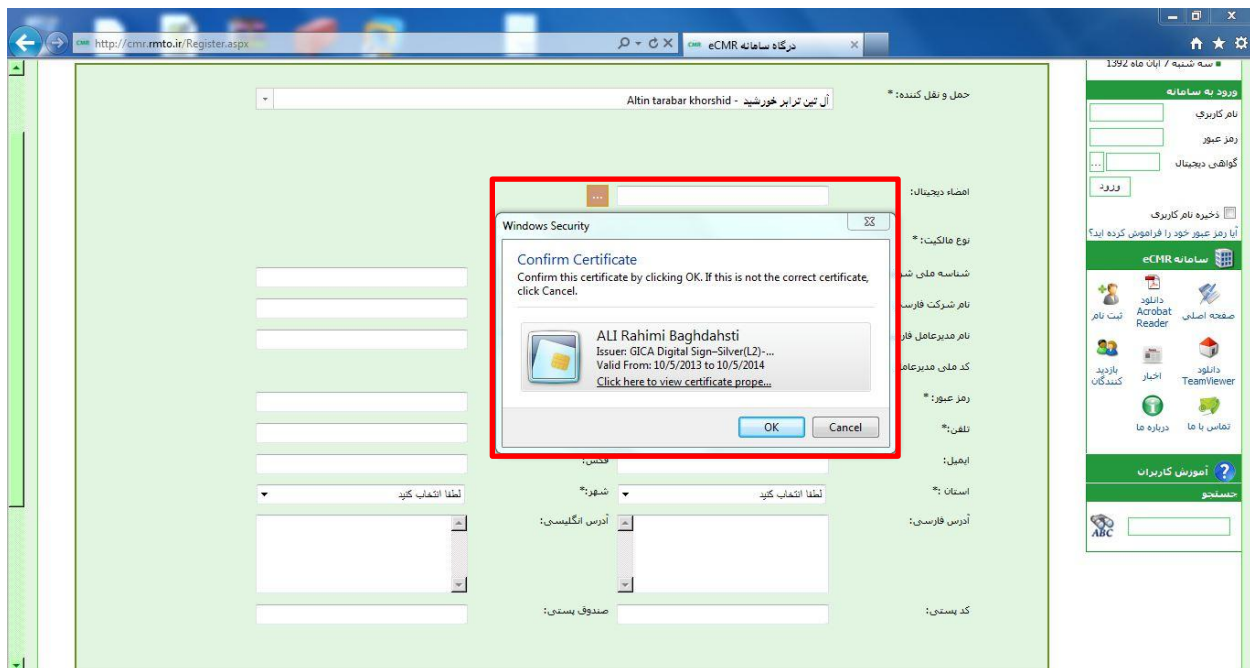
http://cmr.rmto.ir/Register.aspx

eCMR درگاه سامانه

■ سه شنبه 7 آبان ماه 1392

ورود به سامانه

نام کاربری

رمز عبور

گواهی دیجیتال

ورود

ذخیره نام کاربری

آیا رمز عبور خود را فراموش کرده اید؟

سامانه eCMR

صفحه اصلی

دانلود Acrobat Reader

ثبت نام

دانلود TeamViewer

اخبار

بازدید کنندگان

تماس با ما

درباره ما

آموزش کاربران

جستجو

حمل و نقل کننده: *

آل تین ترابر خورشید - Altin tarabar khorshid

امضاء دیجیتال:

نوع مالکیت: *

شناسه ملی شر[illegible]

نام شرکت فارس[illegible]

نام مدیرعامل فار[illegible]

کد ملی مدیرعامل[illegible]

رمز عبور: *

تلفن: *

ایمیل:

فکس:

استان: *

لطفا انتخاب کنید

شهر: *

لطفا انتخاب کنید

آدرس فارسی:

آدرس انگلیسی:

کد پستی:

صندوق پستی:

Windows Security

Confirm Certificate

Confirm this certificate by clicking OK. If this is not the correct certificate, click Cancel.

ALI Rahimi Baghdahsti

Issuer: GICA Digital Sign-Silver(L2)-...

Valid From: 10/5/2013 to 10/5/2014

Click here to view certificate prope...

OK

Cancel